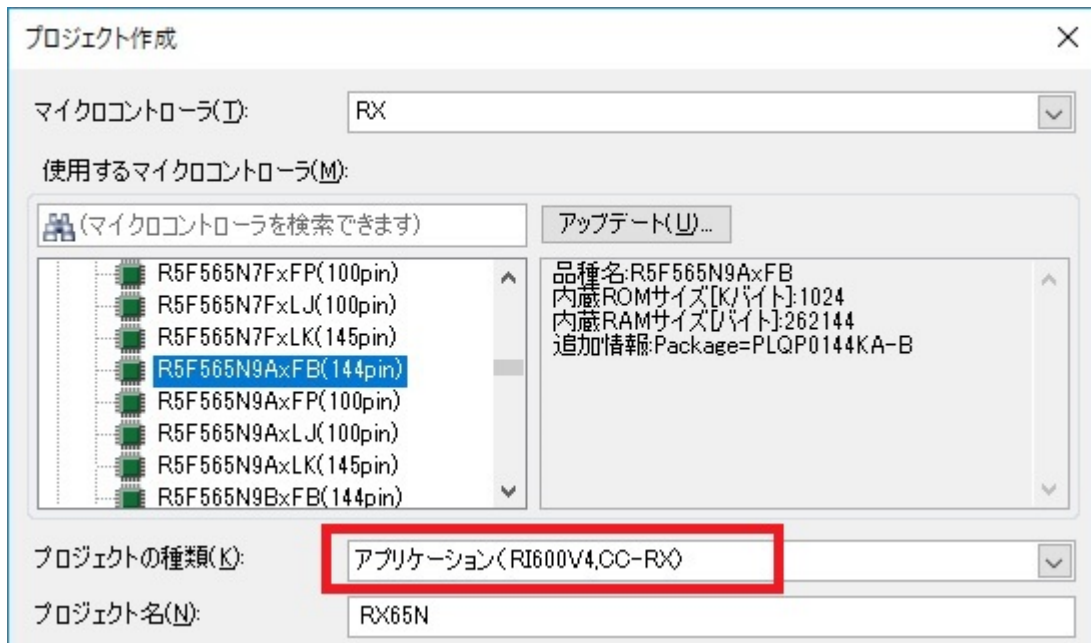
プロジェクト作成

×

マイクロコントローラ(T): RX

使用するマイクロコントローラ(M):

(マイクロコントローラを検索できます)

アップデート(U)...

R5F565N7FxFP(100pin)
R5F565N7FxLJ(100pin)
R5F565N7FxLK(145pin)
R5F565N9AxFB(144pin)
R5F565N9AxFP(100pin)
R5F565N9AxLJ(100pin)
R5F565N9AxLK(145pin)
R5F565N9BxFB(144pin)

品種名:R5F565N9AxFB
内蔵ROMサイズ[Kバイト]:1024
内蔵RAMサイズ[バイト]:262144
追加情報:Package=PLQP0144KA-B

プロジェクトの種類(K): アプリケーション(RI600V4,CC-RX)

プロジェクト名(N): RX65N